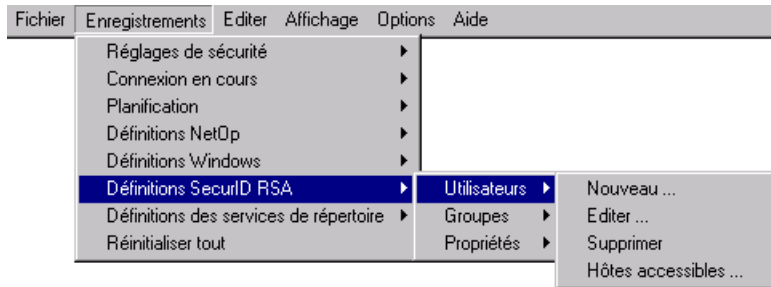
Fichier Enregistrements Editer Affichage Options Aide

Réglages de sécurité
Connexion en cours
Planification
Définitions NetOp
Définitions Windows
Définitions SecurID RSA
Définitions des services de répertoire
Réinitialiser tout

Utilisateurs
Groupes
Propriétés

Nouveau ...
Editer ...
Supprimer
Hôtes accessibles ...